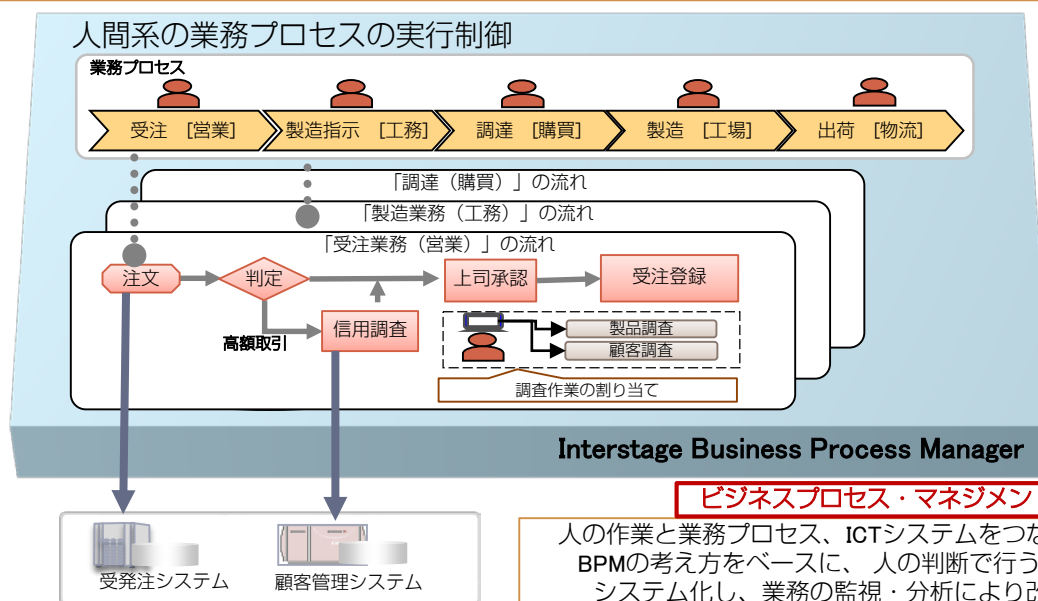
人間系の業務プロセスの実行制御

業務プロセス

受注　[営業]

製造指示　[工務]

調達　[購買]

製造　[工場]

出荷　[物流]

「調達（購買）」の流れ

「製造業務（工務）」の流れ

「受注業務（営業）」の流れ

注文

判定

上司承認

受注登録

高額取引

信用調査

製品調査

顧客調査

調査作業の割り当て

Interstage Business Process Manager

ビジネスプロセス・マネジメン

人の作業と業務プロセス、ICTシステムをつな

BPMの考え方をベースに、 人の判断で行う

システム化し、業務の監視・分析により改

受発注システム

顧客管理システム